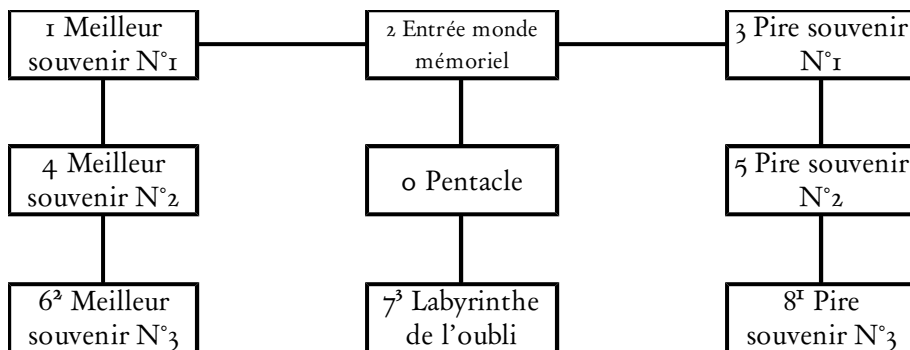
1 Meilleur souvenir N°1

2 Entrée monde mémoriel

3 Pire souvenir N°1

4 Meilleur souvenir N°2

0 Pentacle

5 Pire souvenir N°2

6² Meilleur souvenir N°3

7³ Labyrinthe de l'oubli

8¹ Pire souvenir N°3